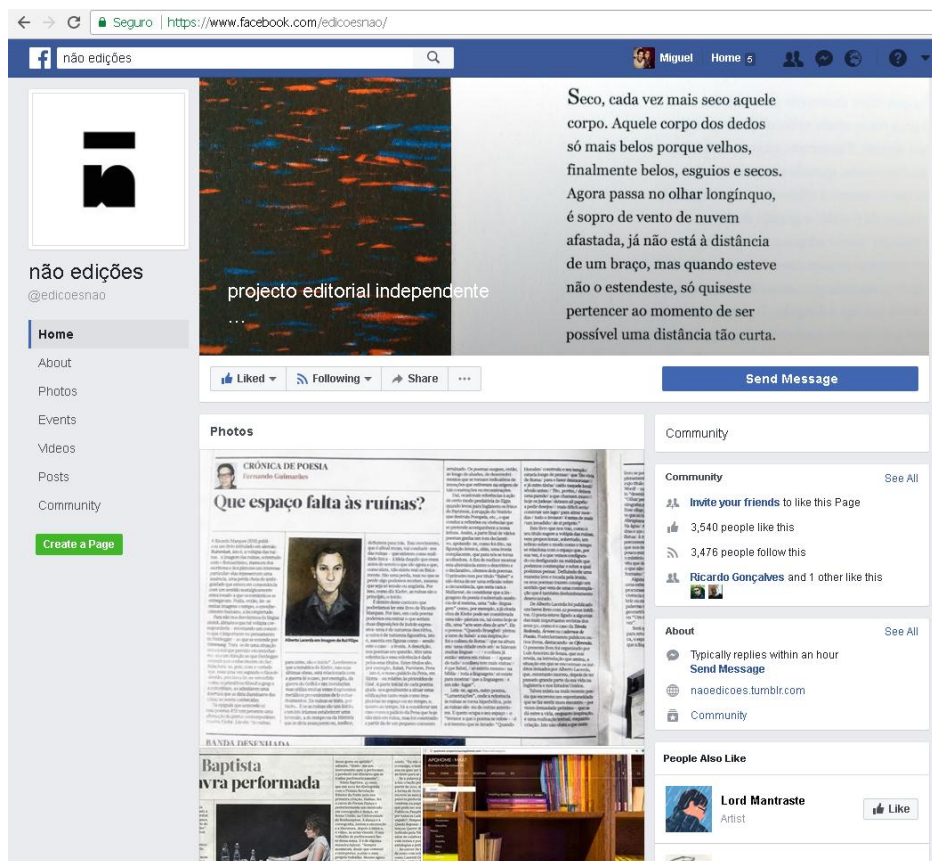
Seguro | https://www.facebook.com/edicoesnao/

não edições

Miguel Home 5

Seco, cada vez mais seco aquele corpo. Aquele corpo dos dedos só mais belos porque velhos, finalmente belos, esguios e secos. Agora passa no olhar longínquo, é sopro de vento de nuvem afastada, já não está à distância de um braço, mas quando esteve não o estendeste, só quiseste pertencer ao momento de ser possível uma distância tão curta.

não edições
@edicoesnao

projecto editorial independente
...

Home
About
Photos
Events
Videos
Posts
Community

Create a Page

Liked
Following
Share
...

Send Message

Photos

CRÓNICA DE POESIA
Fernando Guimarães
Que espaço falta às ruínas?

BANDA DESENHADA

Baptista
vra performada

Community

Community
See All
Invite your friends to like this Page
3,540 people like this
3,476 people follow this
Ricardo Gonçalves and 1 other like this

About
See All
Typically replies within an hour
Send Message
naoedicoes.tumblr.com
Community

People Also Like
Lord Mantraste
Artist
Like